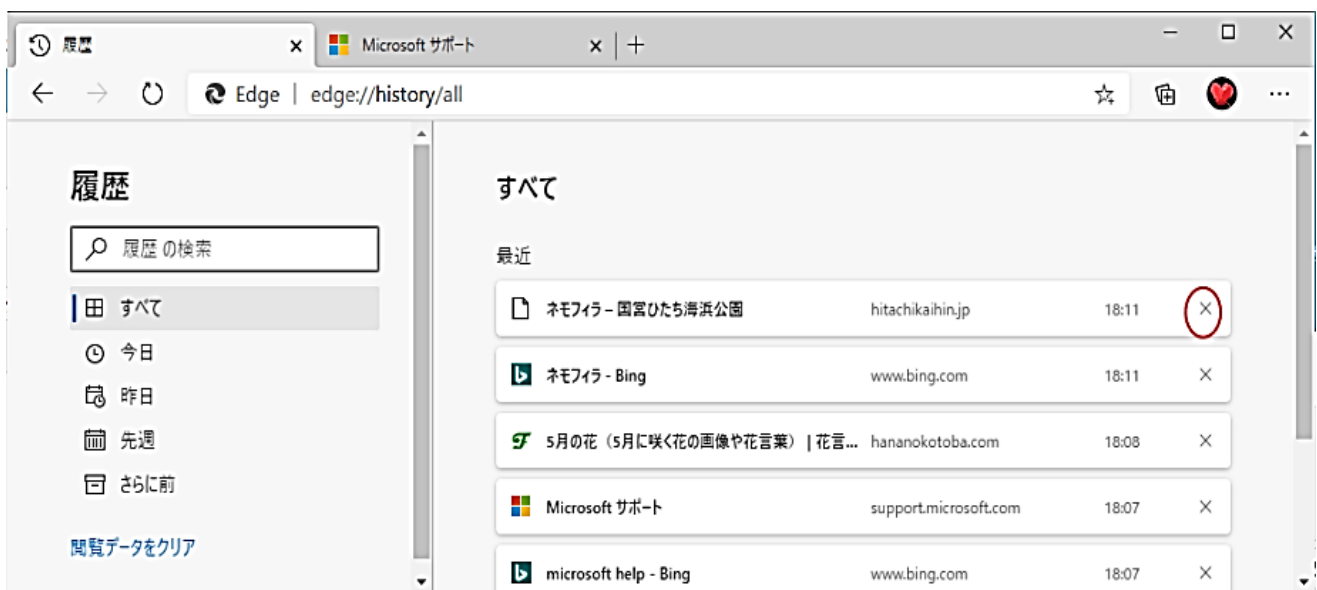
履歴 ×
Microsoft サポート ×
+
Edge | edge://history/all

履歴

履歴 の検索

すべて
今日
昨日
先週
さらに前

閲覧データをクリア

すべて

最近

| | | | |
|---|---|---|---|
| ネモフィラ – 国営ひたち海浜公園 | hitachikaihin.jp | 18:11 | × |
| ネモフィラ - Bing | www.bing.com | 18:11 | × |
| 5月の花（5月に咲く花の画像や花言葉）| 花言... | hananokotoba.com | 18:08 | × |
| Microsoft サポート | support.microsoft.com | 18:07 | × |
| microsoft help - Bing | www.bing.com | 18:07 | × |